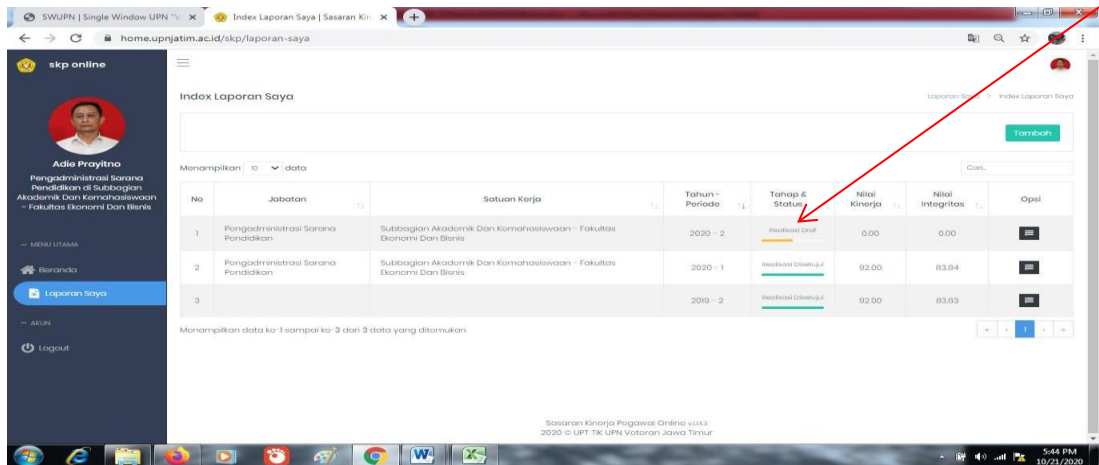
SWUPN | Single Window UPN "V ×
Index Laporan Saya | Sasaran Kin ×
home.upnjatim.ac.id/skp/laporan-saya

skp online

Adie Prayitno
Pengadministrasi Sarana Pendidikan di Subbagian Akademik Dan Kemahasiswaan - Fakultas Ekonomi Dan Bisnis

— MENU UTAMA
Beranda
Laporan Saya
— AKUN
Logout

Index Laporan Saya
Laporan Saya > Index Laporan Saya

Tambah

Menampilkan 10 data
Cari...

| No | Jabatan | Satuan Kerja | Tahun - Periode | Tahap & Status | Nilai Kinerja | Nilai Integritas | Opsi |
|---|---|---|---|---|---|---|---|
| 1 | Pengadministrasi Sarana Pendidikan | Subbagian Akademik Dan Kemahasiswaan - Fakultas Ekonomi Dan Bisnis | 2020 - 2 | Realisasi Draf | 0.00 | 0.00 | |
| 2 | Pengadministrasi Sarana Pendidikan | Subbagian Akademik Dan Kemahasiswaan - Fakultas Ekonomi Dan Bisnis | 2020 - 1 | Realisasi Disetujui | 92.00 | 83.84 | |
| 3 | | | 2019 - 2 | Realisasi Disetujui | 92.00 | 83.83 | |

Menampilkan data ke-1 sampai ke-3 dari 3 data yang ditemukan

« ‹ 1 › »

Sasaran Kinerja Pegawai Online v1.0.3
2020 © UPT TIK UPN Veteran Jawa Timur

5:44 PM
10/21/2020